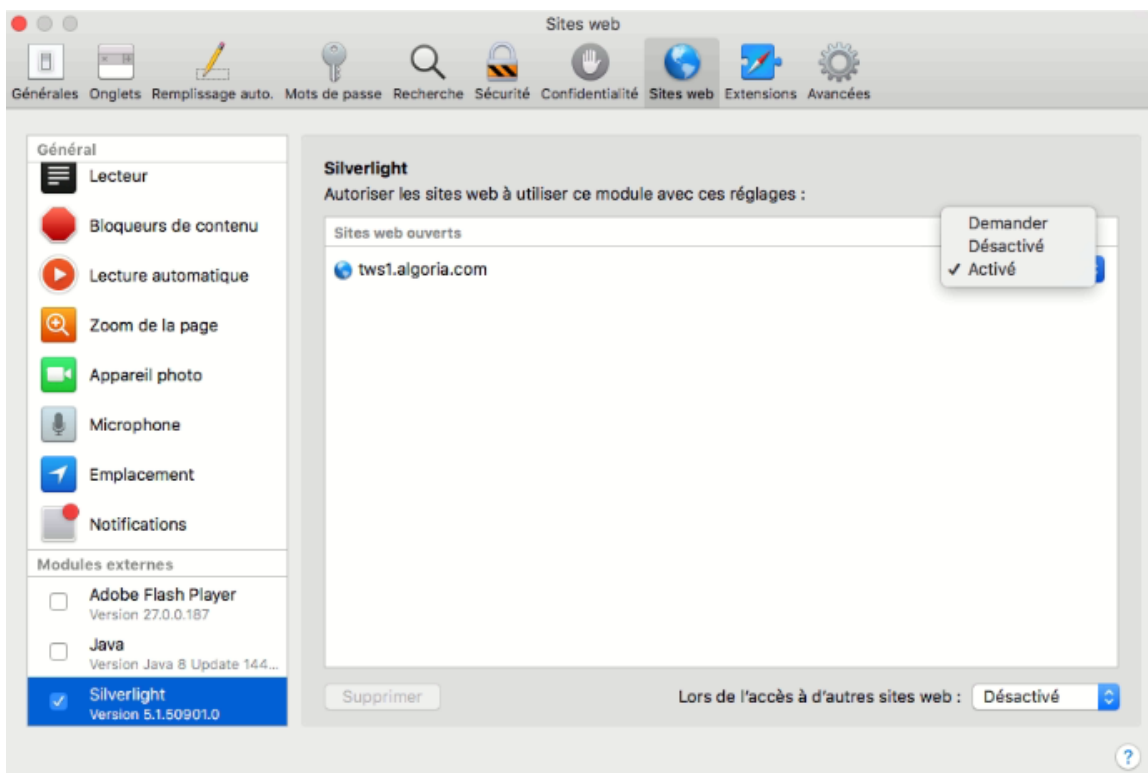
Sites web

Générales Onglets Remplissage auto. Mots de passe Recherche Sécurité Confidentialité Sites web Extensions Avancées

Général
Lecteur
Bloqueurs de contenu
Lecture automatique
Zoom de la page
Appareil photo
Microphone
Emplacement
Notifications
Modules externes
Adobe Flash Player
Version 27.0.0.187
Java
Version Java 8 Update 144...
Silverlight
Version 5.1.50901.0

Silverlight
Autoriser les sites web à utiliser ce module avec ces réglages :

Sites web ouverts
tws1.algoria.com

Demander
Désactivé
✓ Activé

Supprimer
Lors de l'accès à d'autres sites web : Désactivé

?